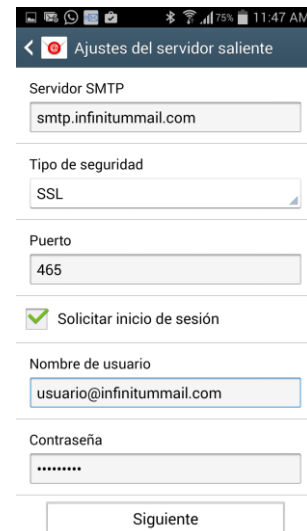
75% 11:47 AM

Ajustes del servidor saliente

Servidor SMTP

smtp.infinitummail.com

Tipo de seguridad

SSL

Puerto

465

Solicitar inicio de sesión

Nombre de usuario

usuario@infinitummail.com

Contraseña

•••••••••

Siguiente